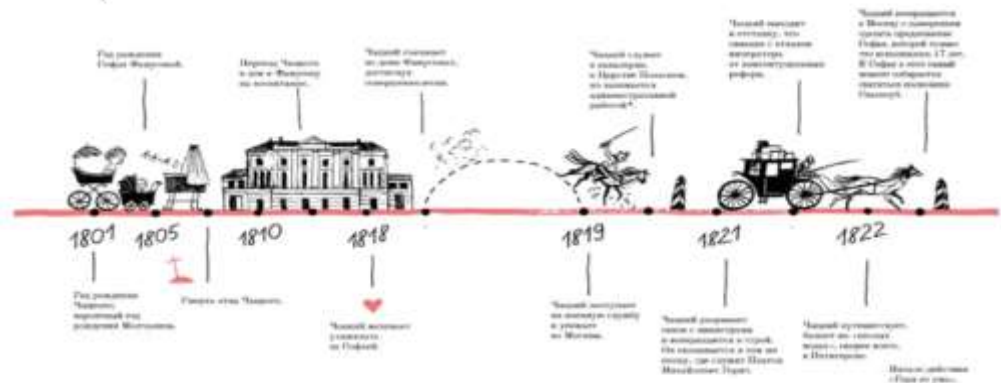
Год рождения Софьи Фамусовой.

Переезд Чацкого в дом к Фамусову на воспитание.

Чацкий съезжает из дома Фамусовых, достигнув совершеннолетия.

Чацкий служит в гвардии, в Царском Селе, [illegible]

Чацкий выходит в отставку, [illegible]

Чацкий возвращается в Москву с намерением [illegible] Софье, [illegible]

1801

1805

1810

1818

1819

1821

1822

Год рождения Чацкого, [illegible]

Смерть отца Чацкого.

Чацкий влюбляется в Софью.

Чацкий поступает на военную службу и уезжает из Москвы.

Чацкий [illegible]

Чацкий путешествует, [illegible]

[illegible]